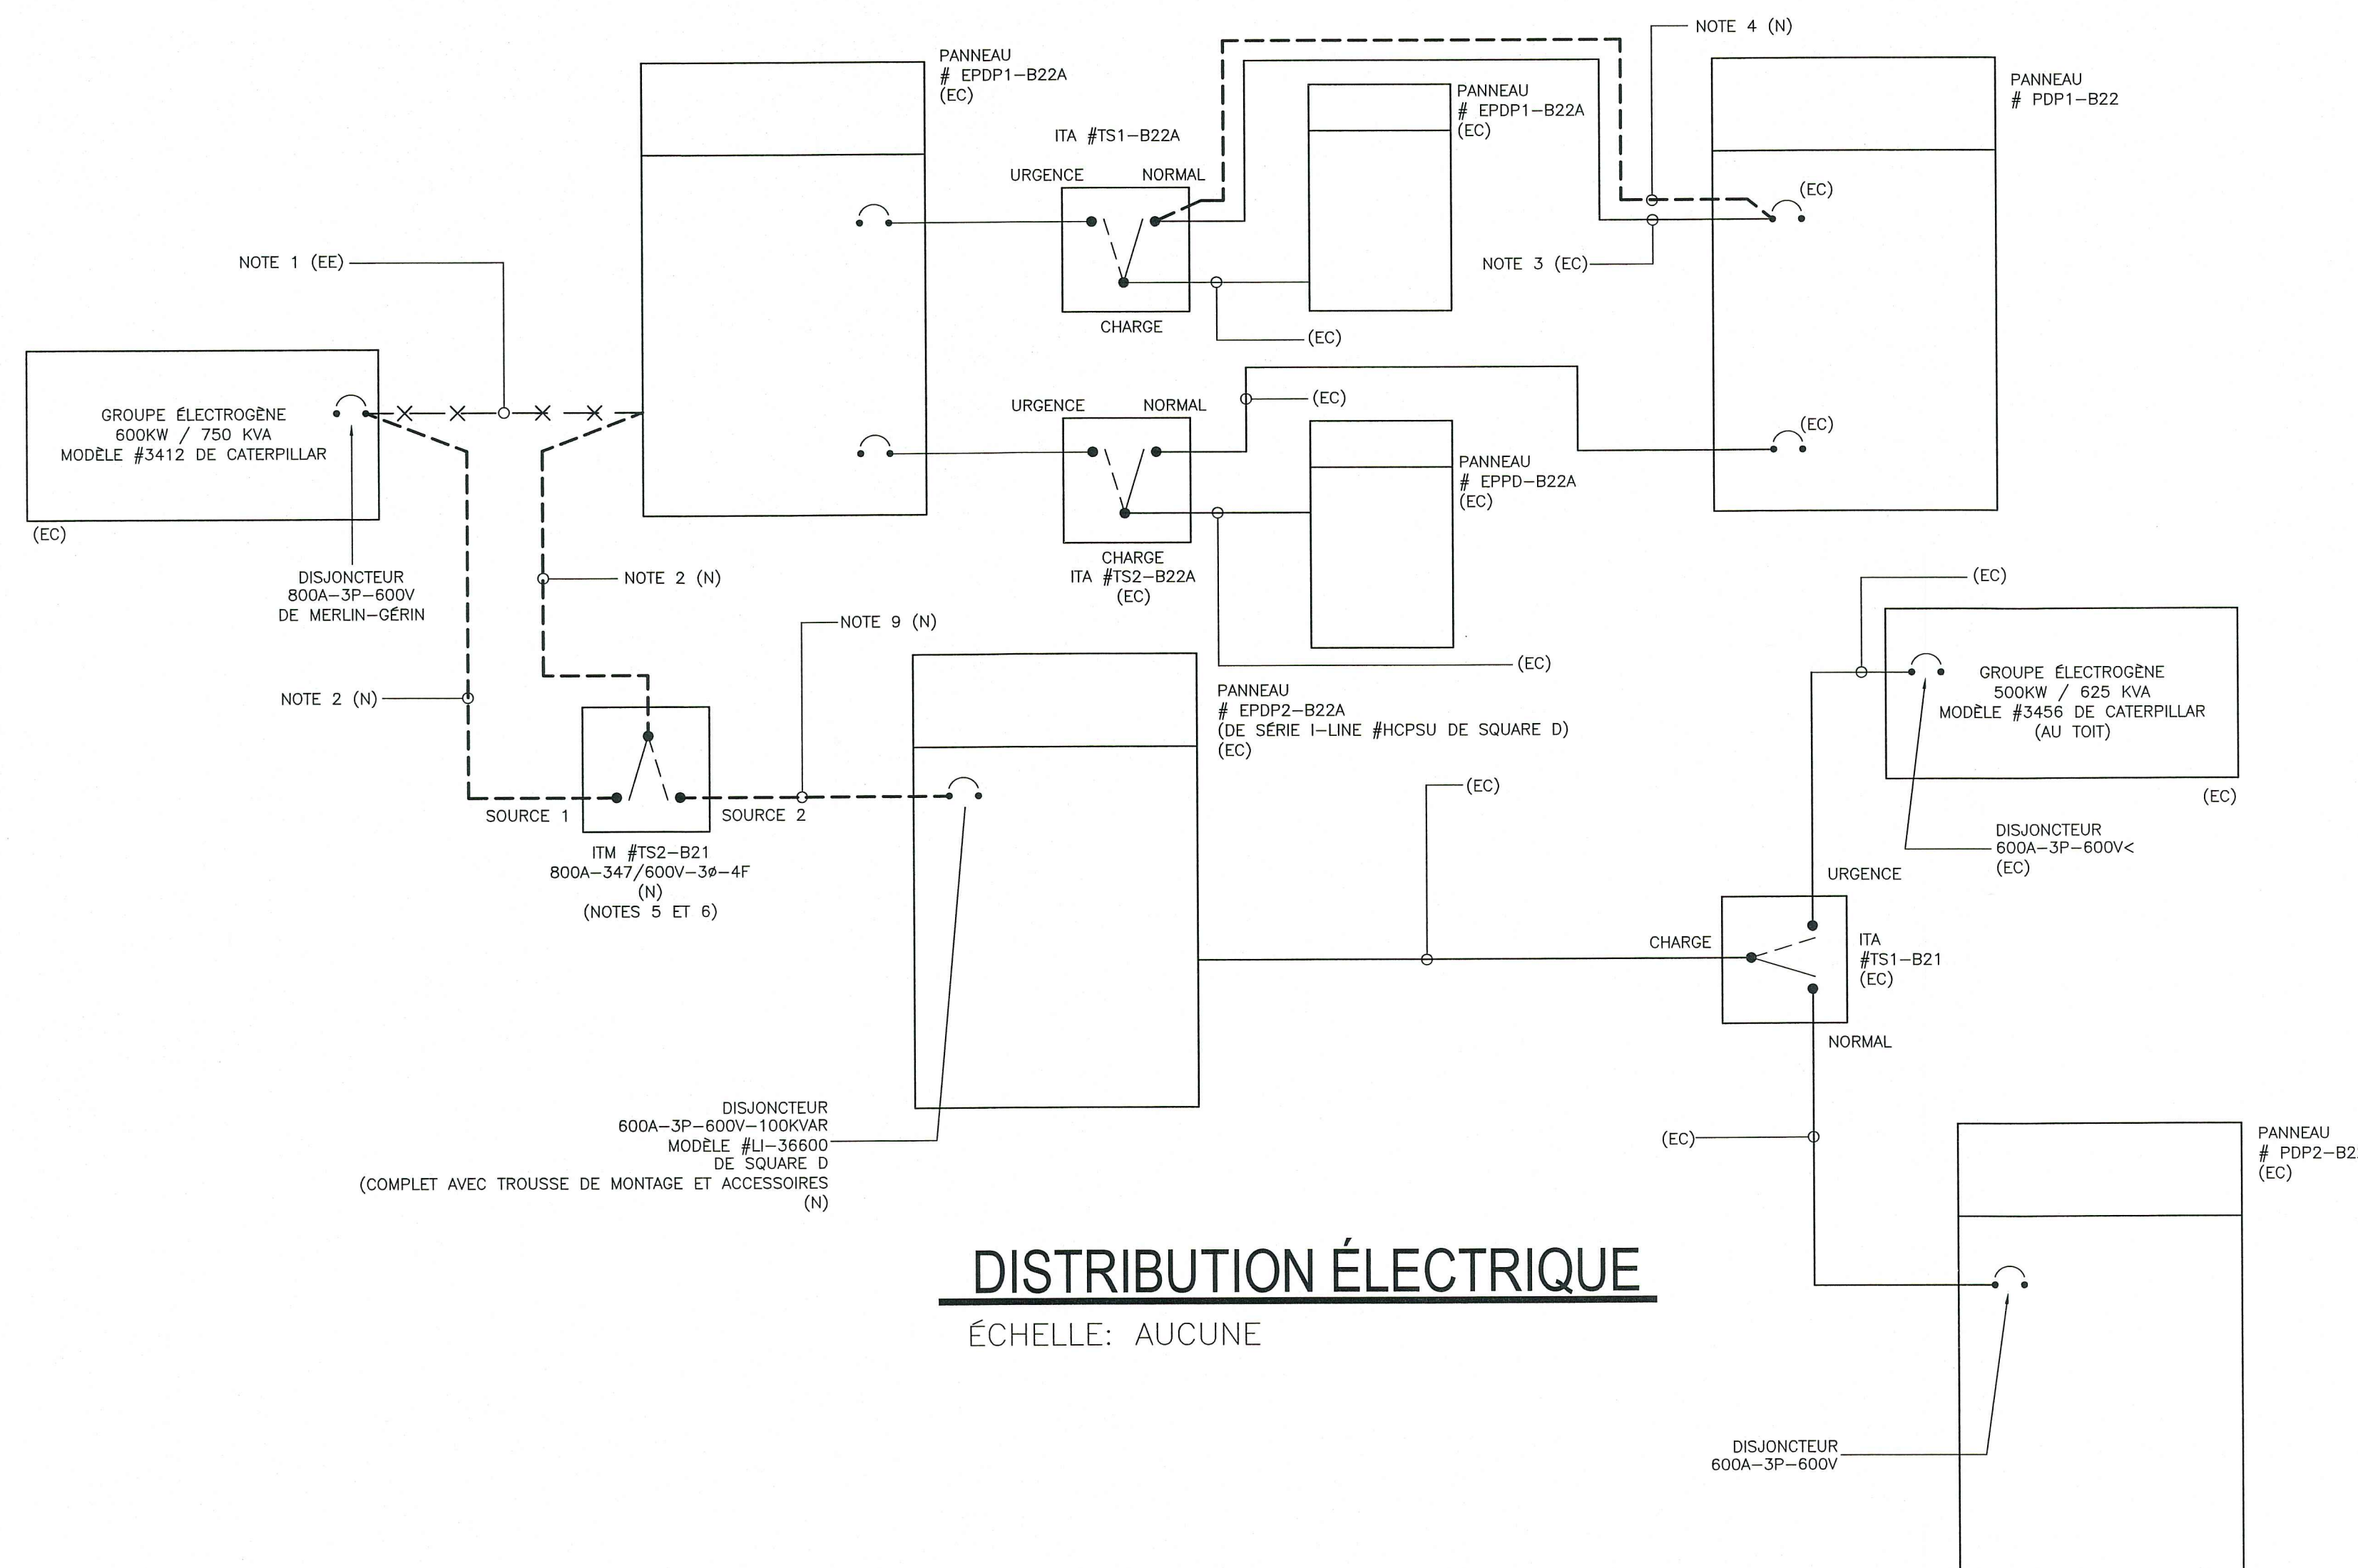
NOTE 4 (N)

PANNEAU
# EPDP1–B22A
(EC)

PANNEAU
# EPDP1–B22A
(EC)

PANNEAU
# PDP1–B22

ITA #TS1–B22A

URGENCE NORMAL

(EC)

NOTE 3 (EC)

NOTE 1 (EE)

CHARGE

(EC)

URGENCE NORMAL

(EC)

(EC)

GROUPE ÉLECTROGÈNE
600KW / 750 KVA
MODÈLE #3412 DE CATERPILLAR

PANNEAU
# EPPD–B22A
(EC)

(EC)

CHARGE
ITA #TS2–B22A
(EC)

DISJONCTEUR
800A–3P–600V
DE MERLIN–GÉRIN

NOTE 2 (N)

(EC)

NOTE 9 (N)

(EC)

NOTE 2 (N)

PANNEAU
# EPDP2–B22A
(DE SÉRIE I–LINE #HCPSU DE SQUARE D)
(EC)

GROUPE ÉLECTROGÈNE
500KW / 625 KVA
MODÈLE #3456 DE CATERPILLAR
(AU TOIT)

(EC)

(EC)

SOURCE 1

SOURCE 2

ITM #TS2–B21
800A–347/600V–3ø–4F
(N)
(NOTES 5 ET 6)

DISJONCTEUR
600A–3P–600V<
(EC)

URGENCE

CHARGE

ITA
#TS1–B21
(EC)

NORMAL

DISJONCTEUR
600A–3P–600V–100KVAR
MODÈLE #LI–36600
DE SQUARE D
(COMPLET AVEC TROUSSE DE MONTAGE ET ACCESSOIRES
(N)

(EC)

PANNEAU
# PDP2–B2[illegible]
(EC)

DISTRIBUTION ÉLECTRIQUE

ÉCHELLE: AUCUNE

DISJONCTEUR
600A–3P–600V